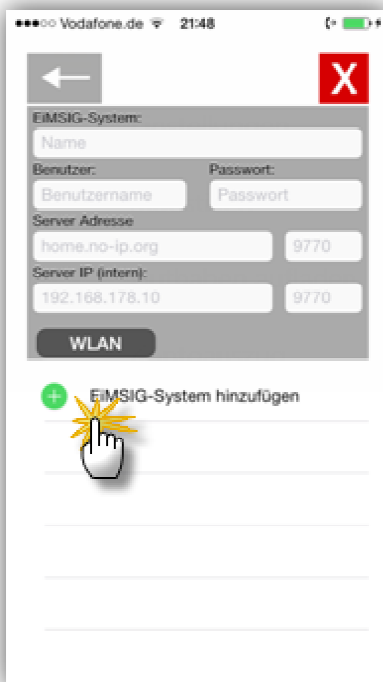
●●●○○ Vodafone.de 21:48

←

X

EiMSIG-System:

Name

Benutzer:

Passwort:

Benutzername

Passwort

Server Adresse

home.no-ip.org

9770

Server IP (intern):

192.168.178.10

9770

WLAN

+ EiMSIG-System hinzufügen